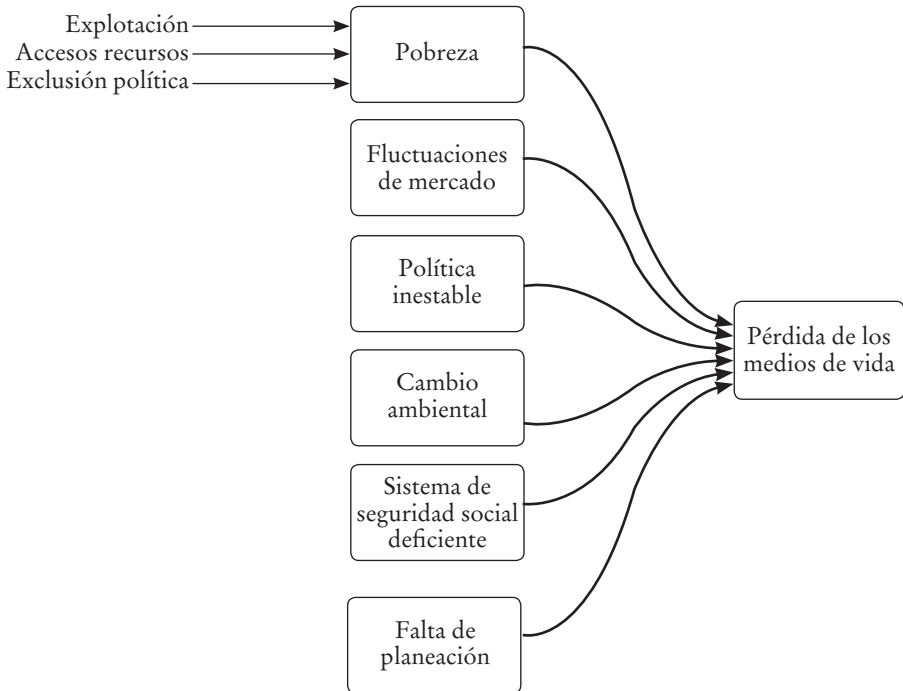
Explotación
Accesos recursos
Exclusión política

Pobreza

Fluctuaciones de mercado

Política inestable

Cambio ambiental

Sistema de seguridad social deficiente

Falta de planeación

Pérdida de los medios de vida